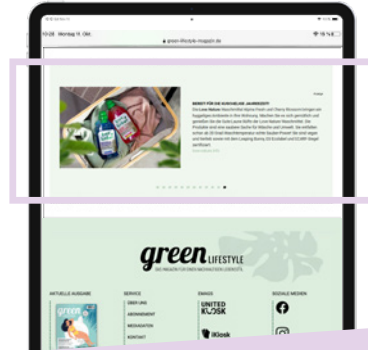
10:28 Montag 11. Okt.

green-lifestyle-magazin.de

BEREIT FÜR DIE KUSCHELIGE JAHRESZEIT?

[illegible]

green LIFESTYLE

DAS MAGAZIN FÜR EINEN NACHHALTIGEN LEBENSSTIL

AKTUELLE AUSGABE

SERVICE

ÜBER UNS

ABONNEMENT

MEDIADATEN

KONTAKT

EMAGS

UNITED KIOSK

iKiosk

SOZIALE MEDIEN